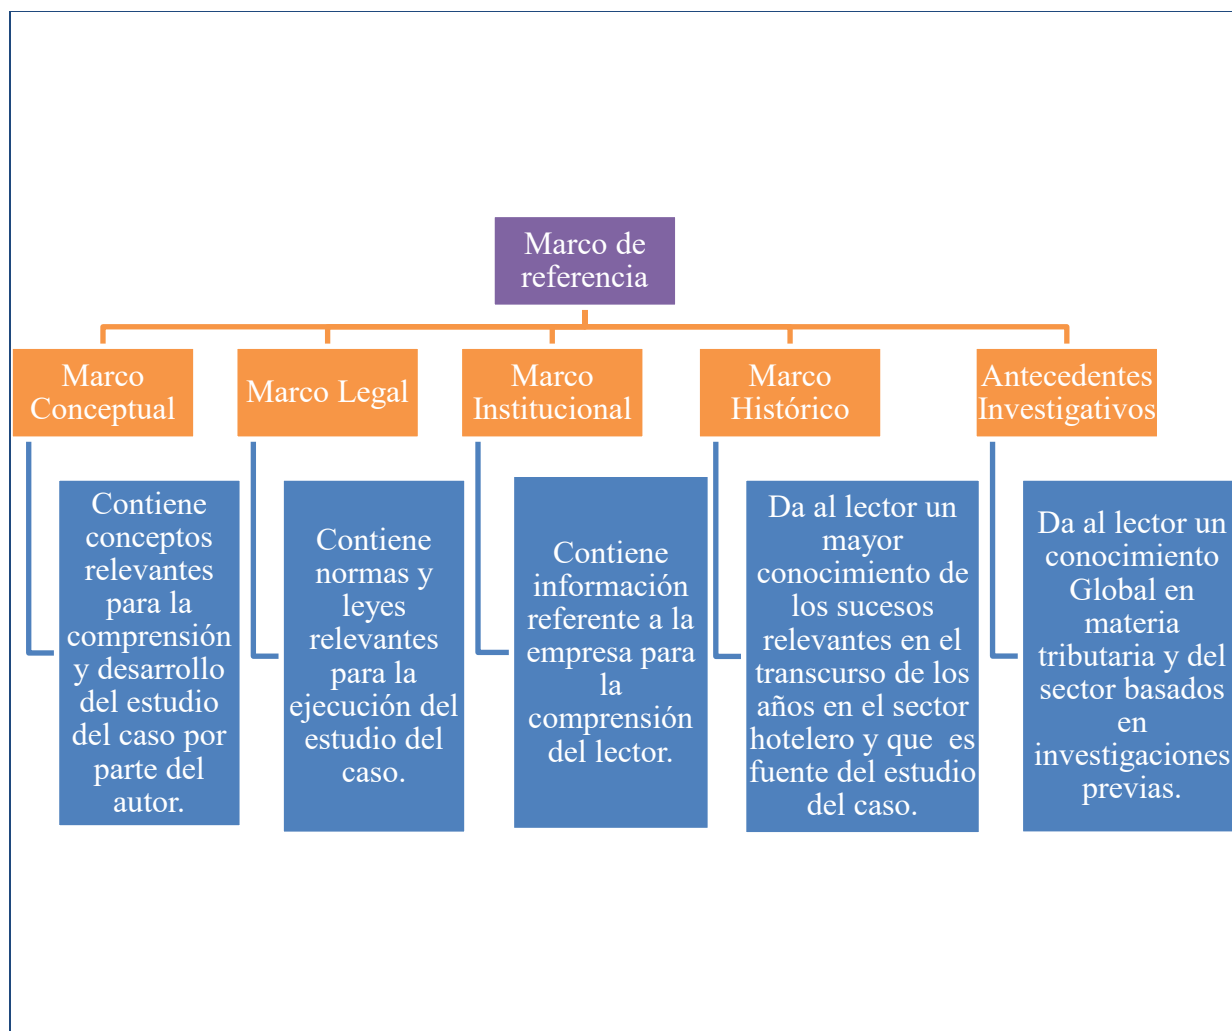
Marco de referencia

Marco Conceptual

Contiene conceptos relevantes para la comprensión y desarrollo del estudio del caso por parte del autor.

Marco Legal

Contiene normas y leyes relevantes para la ejecución del estudio del caso.

Marco Institucional

Contiene información referente a la empresa para la comprensión del lector.

Marco Histórico

Da al lector un mayor conocimiento de los sucesos relevantes en el transcurso de los años en el sector hotelero y que es fuente del estudio del caso.

Antecedentes Investigativos

Da al lector un conocimiento Global en materia tributaria y del sector basados en investigaciones previas.